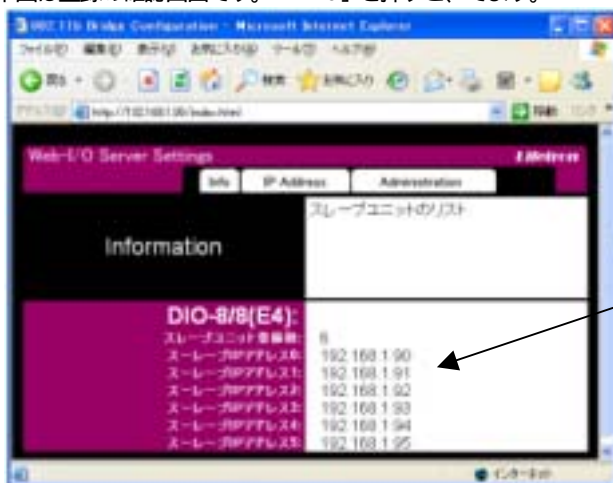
下図は上記の画面図です。 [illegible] を押すと、 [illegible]

802.11b Bridge Configuration - Microsoft Internet Explorer

ファイル(F) 編集(E) 表示(V) お気に入り(A) ツール(T) ヘルプ(H)

戻る 検索 お気に入り

アドレス(D) http://192.168.1.90/index.html

移動 リンク

Web-I/O Server Settings

Info IP Address Administration

Information

スレーブユニットのリスト

DIO-8/8(E4):

スレーブユニット登録数: 6

スーレーブIPアドレス0: 192.168.1.90

スーレーブIPアドレス1: 192.168.1.91

スーレーブIPアドレス2: 192.168.1.92

スーレーブIPアドレス3: 192.168.1.93

スーレーブIPアドレス4: 192.168.1.94

スーレーブIPアドレス5: 192.168.1.95

インターネット